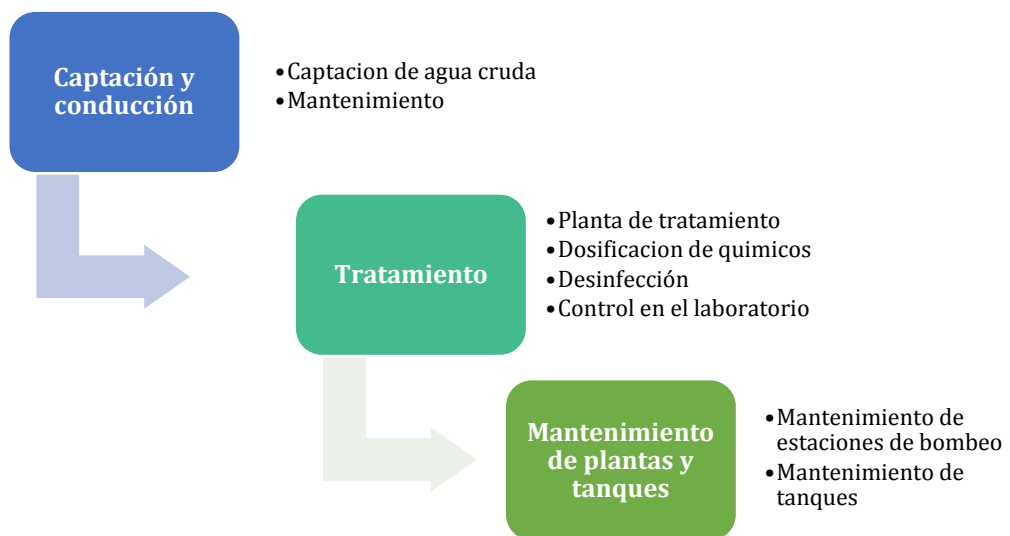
Captación y conducción

•Captacion de agua cruda
•Mantenimiento

Tratamiento

•Planta de tratamiento
•Dosificacion de quimicos
•Desinfección
•Control en el laboratorio

Mantenimiento de plantas y tanques

•Mantenimiento de estaciones de bombeo
•Mantenimiento de tanques